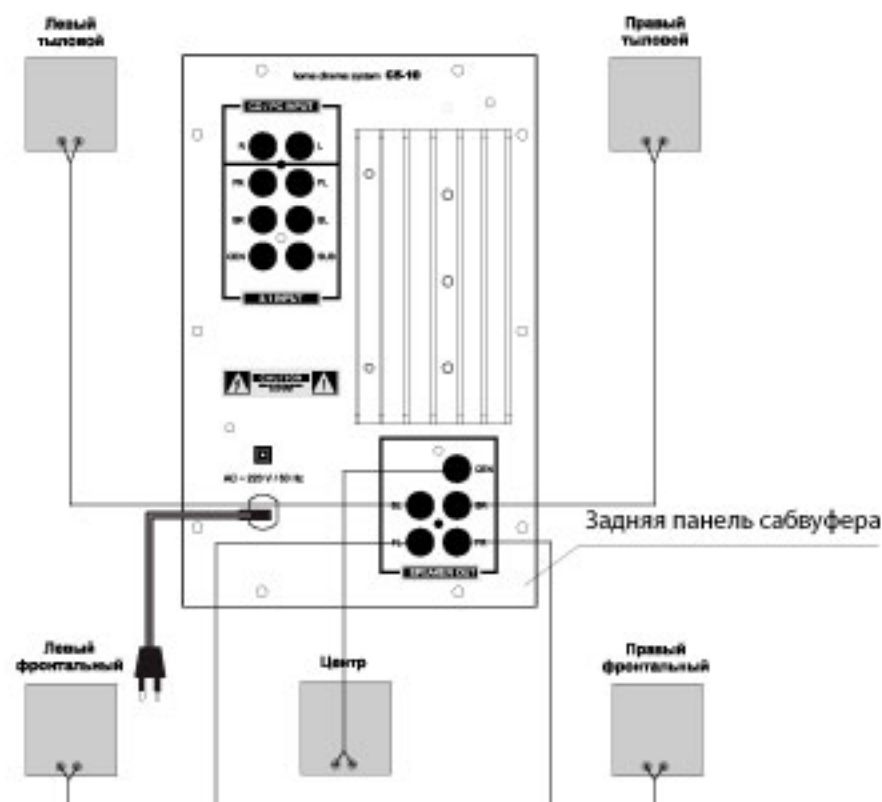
Левый тыловой

Правый тыловой

home cinema system CS-10

CD/TV/PC INPUT

R L

FR FL

SR SL

CEN SUB

5.1 INPUT

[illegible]

AC ~ 220 V / 50 Hz

CEN

SL SR

FL FR

SPEAKERS OUT

Задняя панель сабвуфера

Левый фронтальный

Центр

Правый фронтальный